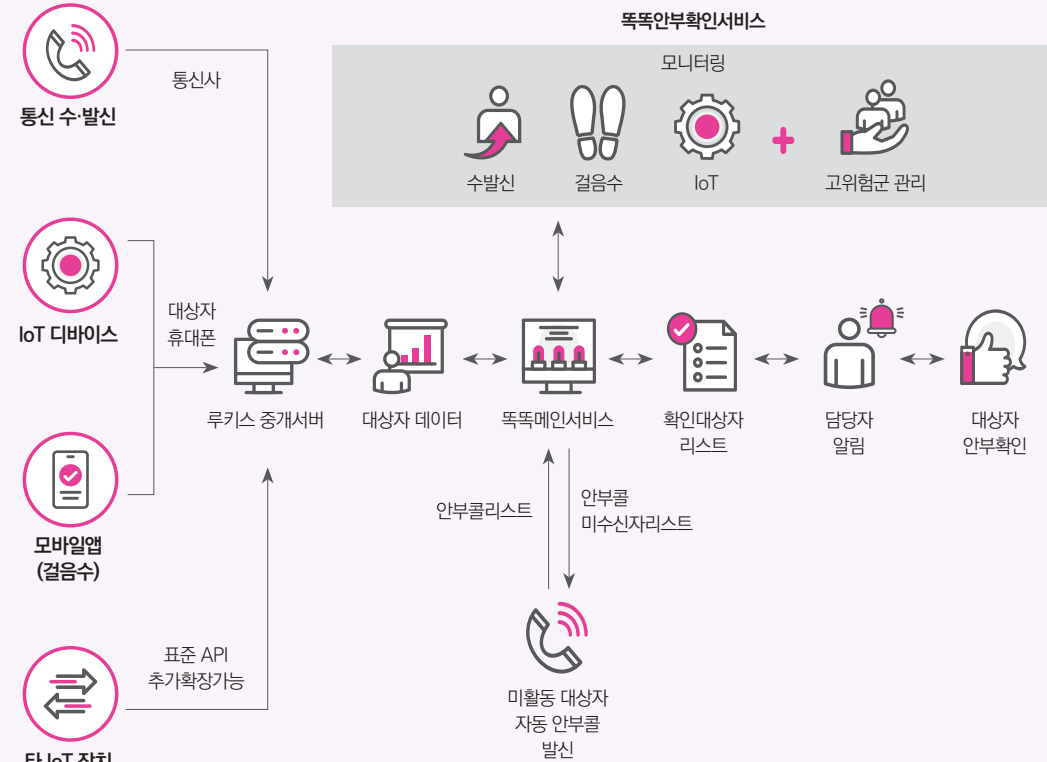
통신 수·발신

통신사

IoT 디바이스

대상자 휴대폰

모바일앱 (걸음수)

표준 API 추가확장가능

타 IoT 장치

똑똑안부확인서비스

모니터링

수발신

걸음수

IoT

고위험군 관리

루키스 중개서버

대상자 데이터

똑똑메인서비스

확인대상자 리스트

담당자 알림

대상자 안부확인

안부콜리스트

안부콜 미수신자리스트

미활동 대상자 자동 안부콜 발신